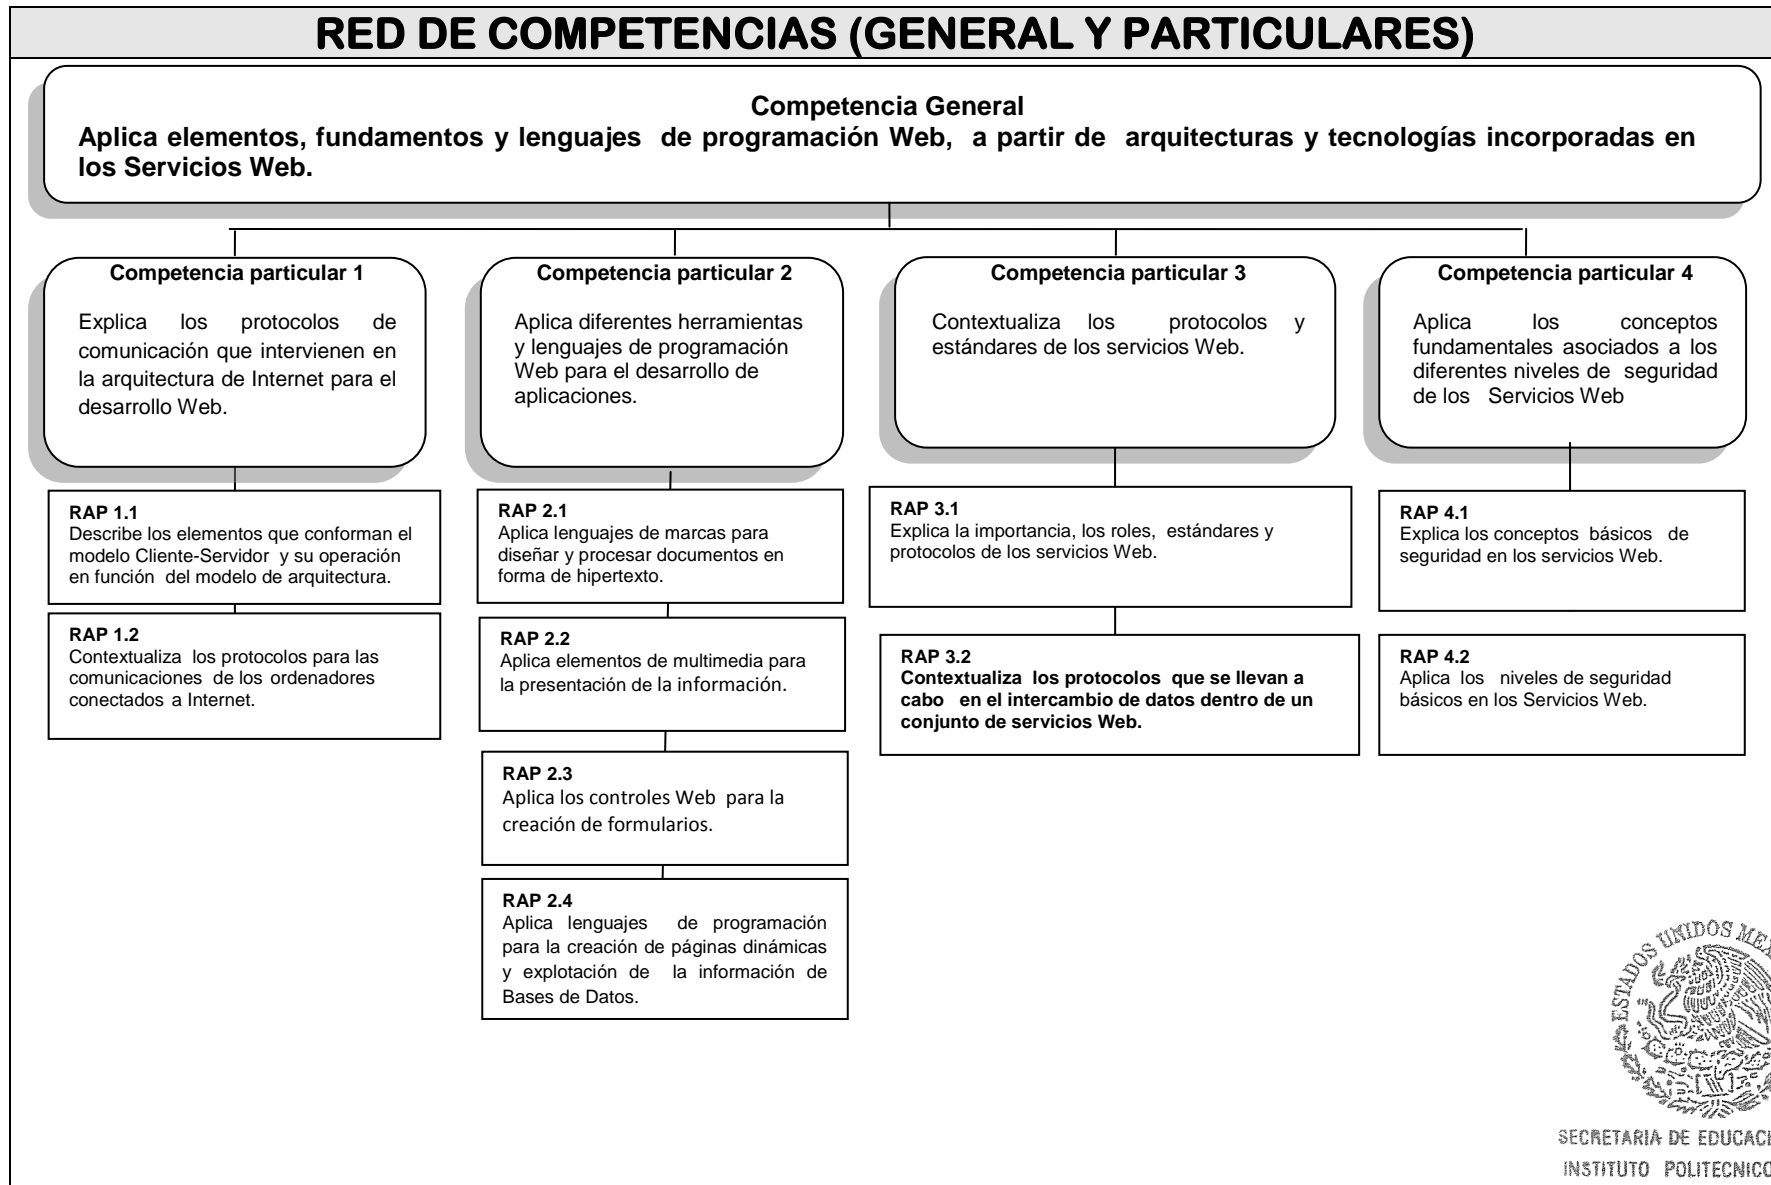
RED DE COMPETENCIAS (GENERAL Y PARTICULARES)

Competencia General
Aplica elementos, fundamentos y lenguajes de programación Web, a partir de arquitecturas y tecnologías incorporadas en los Servicios Web.

Competencia particular 1
Explica los protocolos de comunicación que intervienen en la arquitectura de Internet para el desarrollo Web.

RAP 1.1
Describe los elementos que conforman el modelo Cliente-Servidor y su operación en función del modelo de arquitectura.

RAP 1.2
Contextualiza los protocolos para las comunicaciones de los ordenadores conectados a Internet.

Competencia particular 2
Aplica diferentes herramientas y lenguajes de programación Web para el desarrollo de aplicaciones.

RAP 2.1
Aplica lenguajes de marcas para diseñar y procesar documentos en forma de hipertexto.

RAP 2.2
Aplica elementos de multimedia para la presentación de la información.

RAP 2.3
Aplica los controles Web para la creación de formularios.

RAP 2.4
Aplica lenguajes de programación para la creación de páginas dinámicas y explotación de la información de Bases de Datos.

Competencia particular 3
Contextualiza los protocolos y estándares de los servicios Web.

RAP 3.1
Explica la importancia, los roles, estándares y protocolos de los servicios Web.

RAP 3.2
Contextualiza los protocolos que se llevan a cabo en el intercambio de datos dentro de un conjunto de servicios Web.

Competencia particular 4
Aplica los conceptos fundamentales asociados a los diferentes niveles de seguridad de los Servicios Web

RAP 4.1
Explica los conceptos básicos de seguridad en los servicios Web.

RAP 4.2
Aplica los niveles de seguridad básicos en los Servicios Web.

ESTADOS UNIDOS ME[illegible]
SECRETARIA DE EDUCACI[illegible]
INSTITUTO POLITECNICO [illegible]